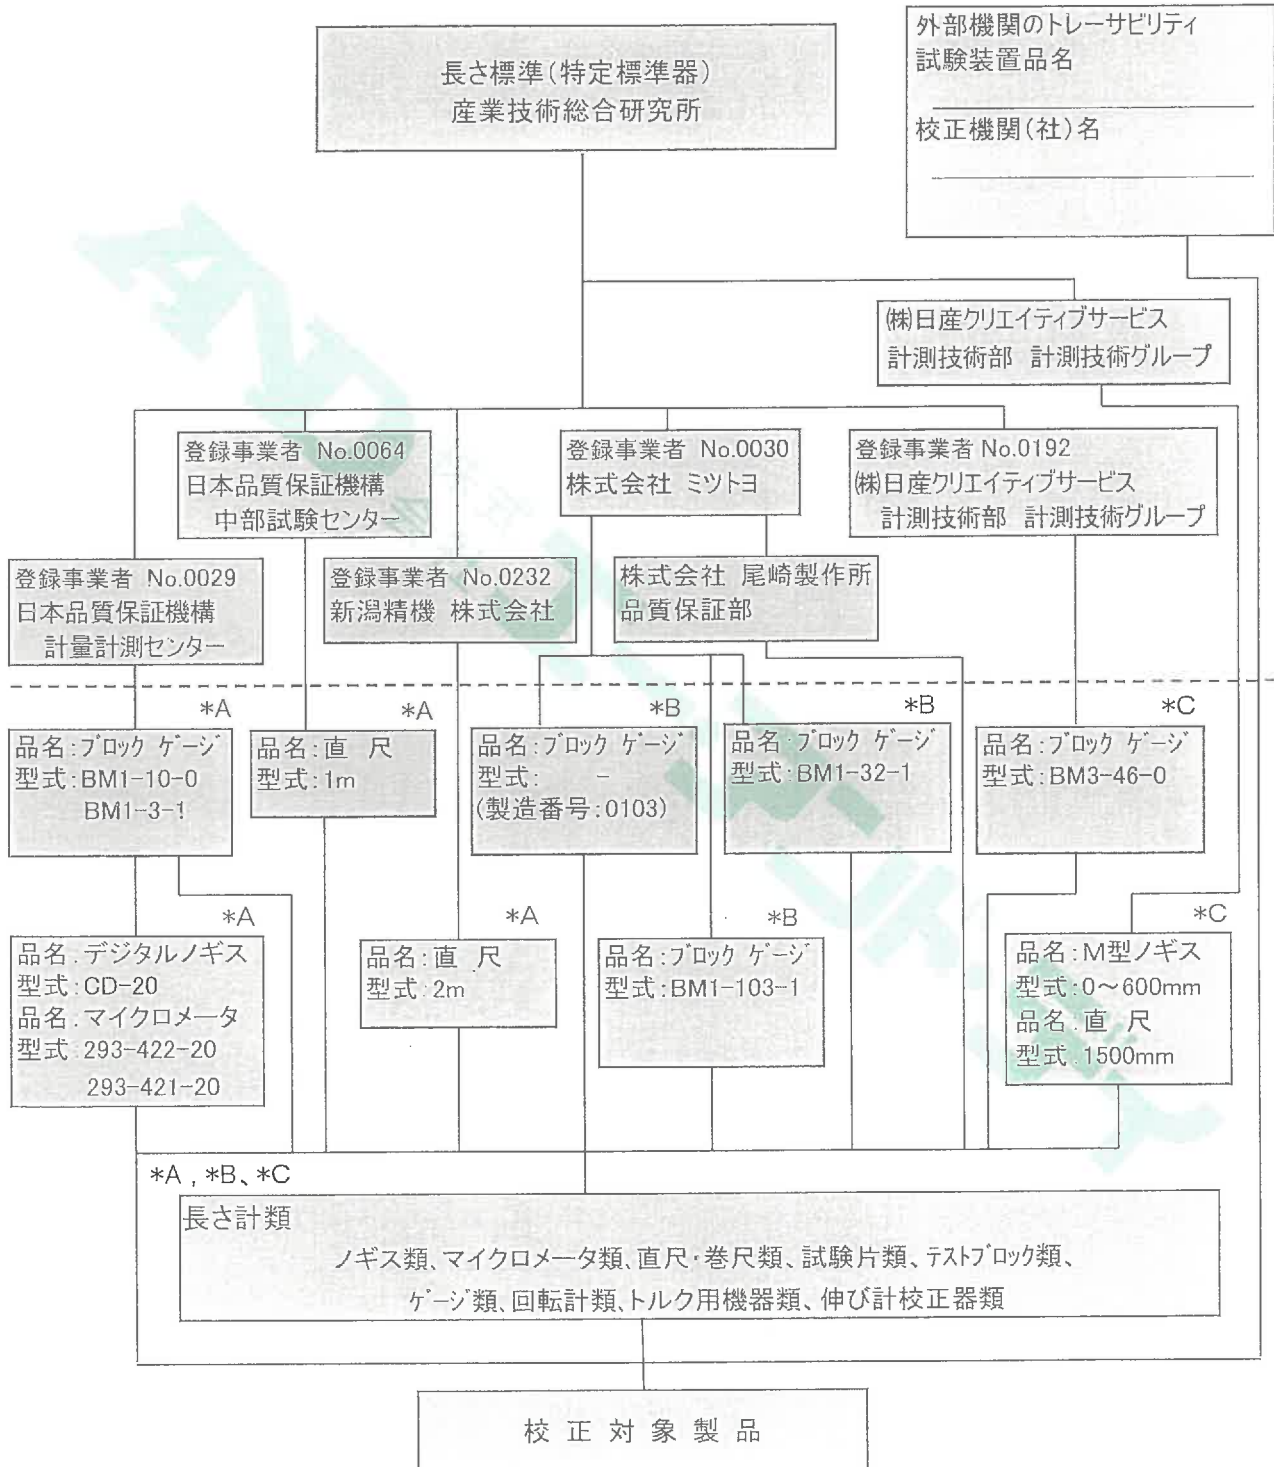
外部機関のトレーサビリティ
試験装置品名

校正機関(社)名

長さ標準(特定標準器)
産業技術総合研究所

㈱日産クリエイティブサービス
計測技術部　計測技術グループ

登録事業者　No.0064
日本品質保証機構
中部試験センター

登録事業者　No.0030
株式会社　ミツトヨ

登録事業者 No.0192
㈱日産クリエイティブサービス
計測技術部　計測技術グループ

登録事業者　No.0029
日本品質保証機構
計量計測センター

登録事業者　No.0232
新潟精機　株式会社

株式会社　尾崎製作所
品質保証部

*A
品名:ブロック ゲージ
型式:BM1-10-0
BM1-3-1

*A
品名:直　尺
型式:1m

*B
品名:ブロック ゲージ
型式:　－
(製造番号:0103)

*B
品名:ブロック ゲージ
型式:BM1-32-1

*C
品名:ブロック ゲージ
型式:BM3-46-0

*A
品名:デジタルノギス
型式:CD-20
品名:マイクロメータ
型式:293-422-20
293-421-20

*A
品名:直　尺
型式:2m

*B
品名:ブロック ゲージ
型式:BM1-103-1

*C
品名:M型ノギス
型式:0～600mm
品名:直　尺
型式:1500mm

*A，*B、*C
長さ計類
ノギス類、マイクロメータ類、直尺・巻尺類、試験片類、テストブロック類、ゲージ類、回転計類、トルク用機器類、伸び計校正器類

校 正 対 象 製 品